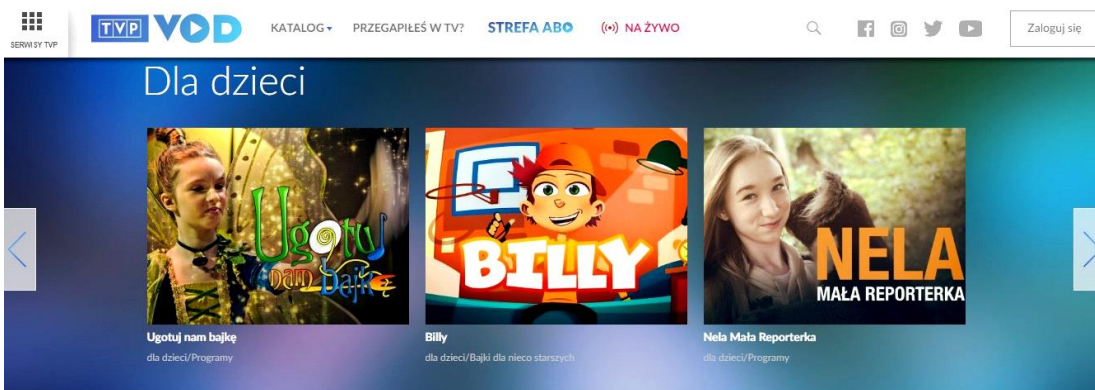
SERWISY TVP

TVP VOD

KATALOG

PRZEGAPIŁEŚ W TV?

STREFA ABO

NA ŻYWO

Zaloguj się

Dla dzieci

Ugotuj nam bajkę

BILLY

NELA MAŁA REPORTERKA

Ugotuj nam bajkę
dla dzieci/Programy

Billy
dla dzieci/Bajki dla nieco starszych

Nela Mała Reporterka
dla dzieci/Programy